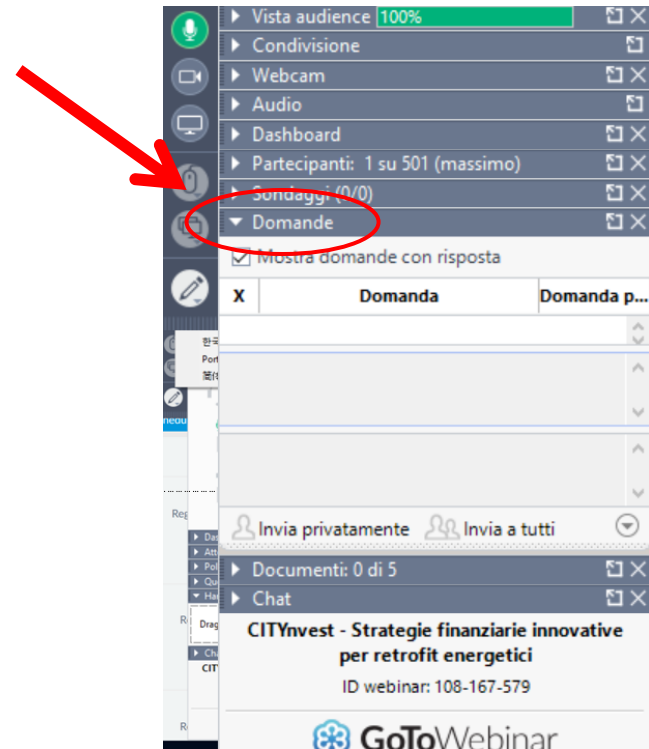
Vista audience 100%
Condivisione
Webcam
Audio
Dashboard
Partecipanti: 1 su 501 (massimo)
Sondaggi (0/0)
Domande
Mostra domande con risposta

| X | Domanda | Domanda p... |
|---|---|---|

Invia privatamente
Invia a tutti

Documenti: 0 di 5
Chat

CITYnvest - Strategie finanziarie innovative per retrofit energetici
ID webinar: 108-167-579

GoToWebinar